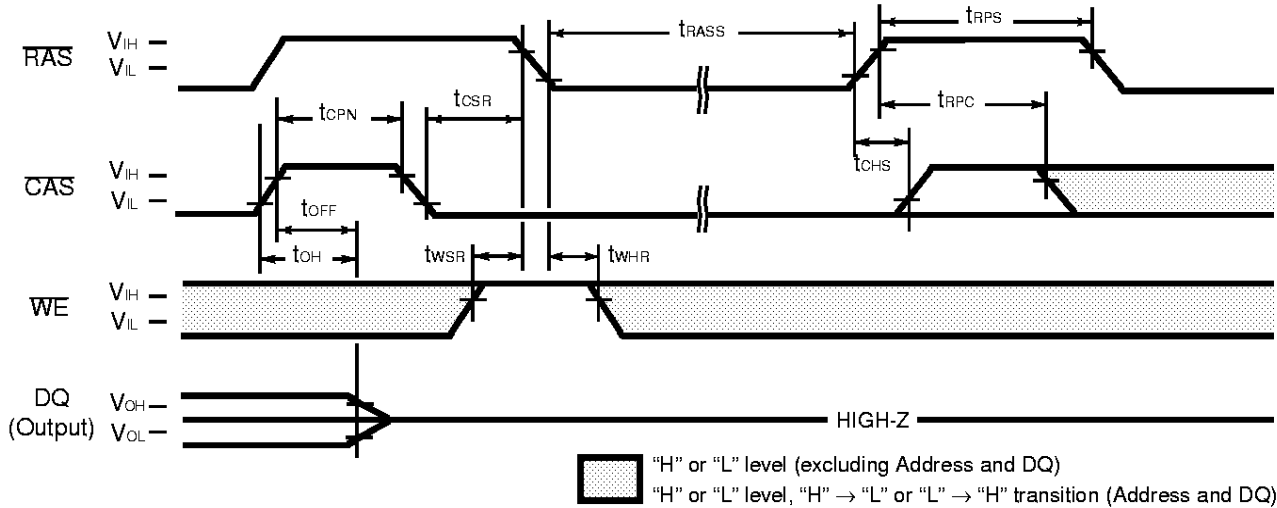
$\overline{RAS}$ $V_{IH}$ $V_{IL}$

$t_{RASS}$

$t_{RPS}$

$t_{CPN}$

$t_{CSR}$

$t_{RPC}$

$t_{CHS}$

$\overline{CAS}$ $V_{IH}$ $V_{IL}$

$t_{OFF}$

$t_{OH}$

$t_{WSR}$

$t_{WHR}$

$\overline{WE}$ $V_{IH}$ $V_{IL}$

DQ (Output) $V_{OH}$ $V_{OL}$

HIGH-Z

"H" or "L" level (excluding Address and DQ)

"H" or "L" level, "H" $\rightarrow$ "L" or "L" $\rightarrow$ "H" transition (Address and DQ)